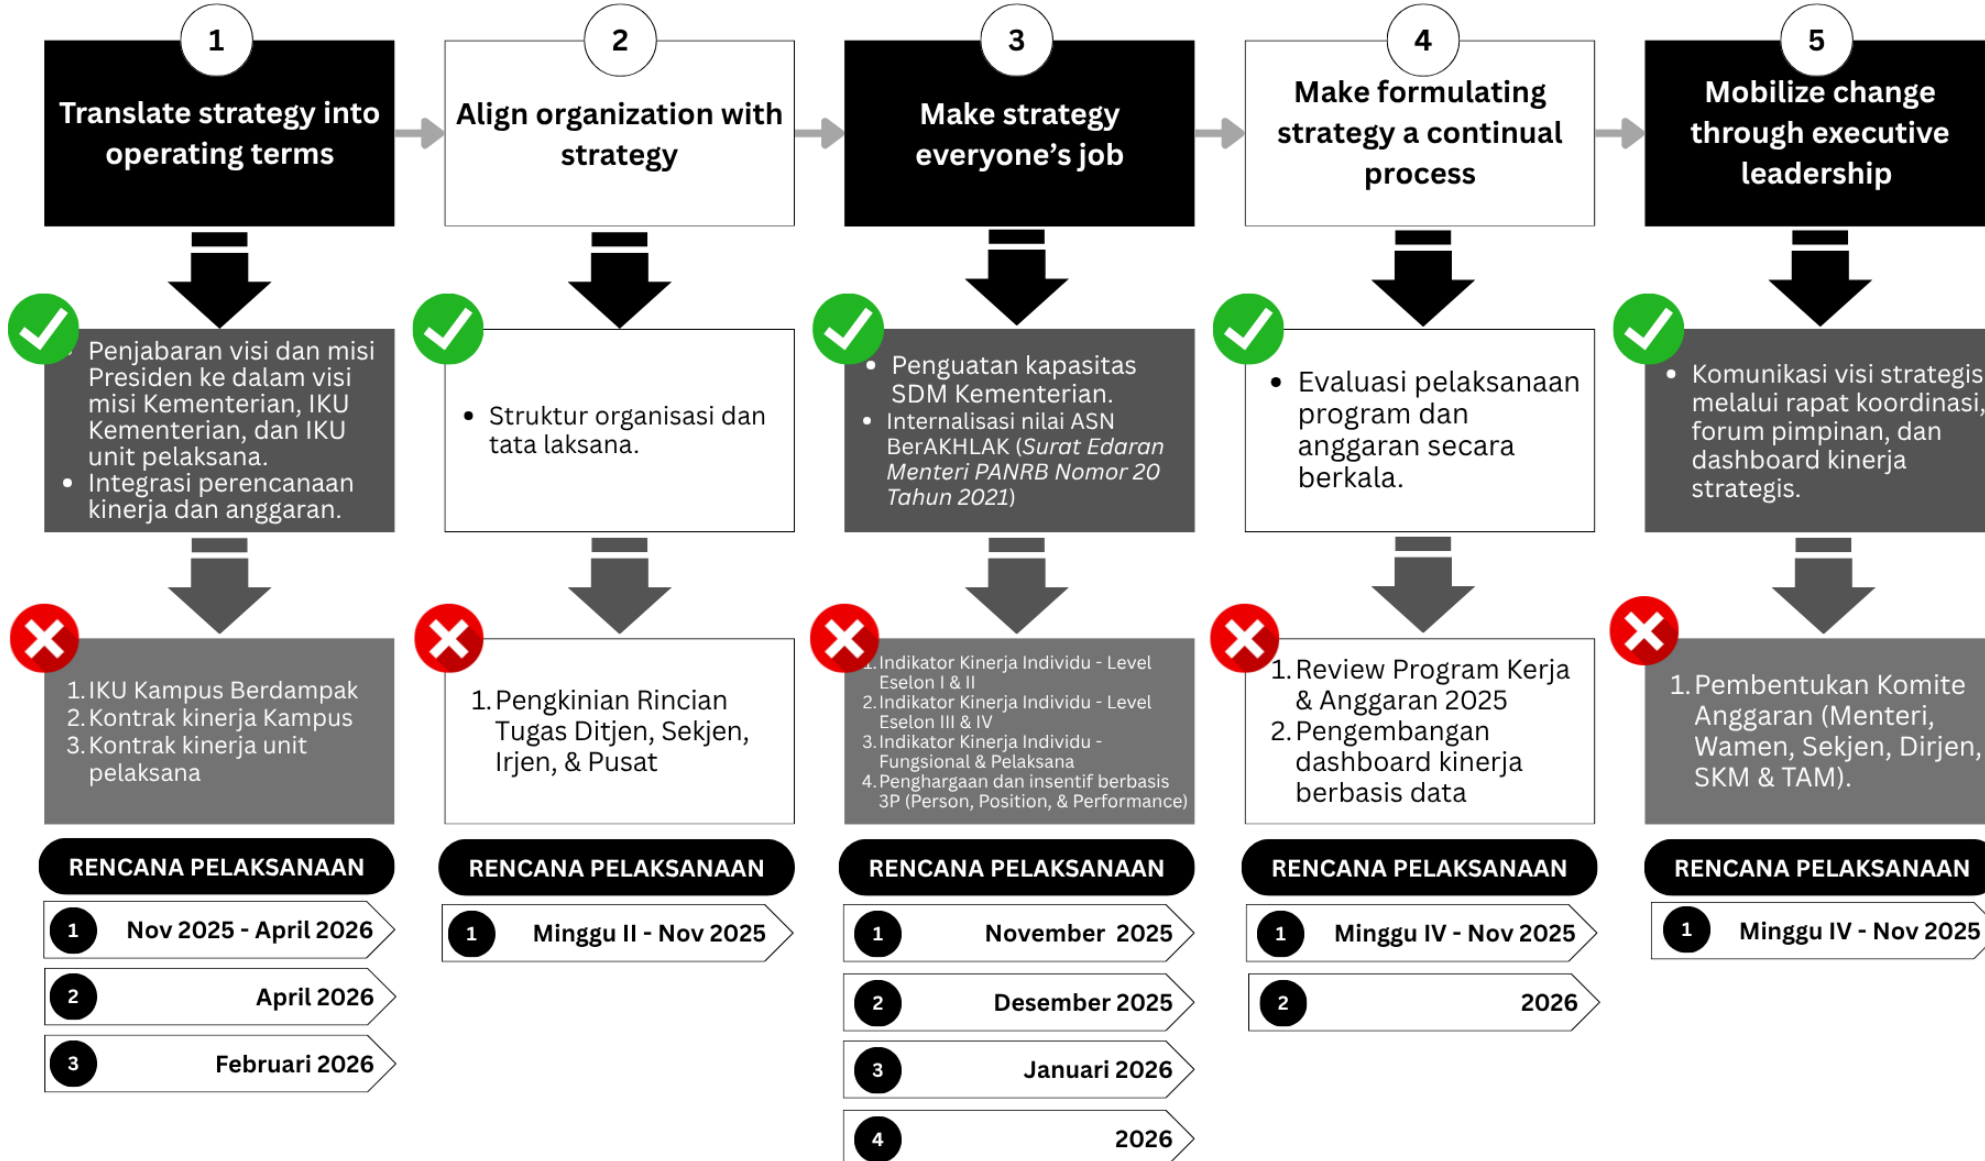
1
Translate strategy into operating terms

2
Align organization with strategy

3
Make strategy everyone's job

4
Make formulating strategy a continual process

5
Mobilize change through executive leadership

• Penjabaran visi dan misi Presiden ke dalam visi misi Kementerian, IKU Kementerian, dan IKU unit pelaksana.
• Integrasi perencanaan kinerja dan anggaran.

• Struktur organisasi dan tata laksana.

• Penguatan kapasitas SDM Kementerian.
• Internalisasi nilai ASN BerAKHLAK (*Surat Edaran Menteri PANRB Nomor 20 Tahun 2021*)

• Evaluasi pelaksanaan program dan anggaran secara berkala.

• Komunikasi visi strategis melalui rapat koordinasi, forum pimpinan, dan dashboard kinerja strategis.

1. IKU Kampus Berdampak
2. Kontrak kinerja Kampus
3. Kontrak kinerja unit pelaksana

1. Pengkinian Rincian Tugas Ditjen, Sekjen, Irjen, & Pusat

1. Indikator Kinerja Individu - Level Eselon I & II
2. Indikator Kinerja Individu - Level Eselon III & IV
3. Indikator Kinerja Individu - Fungsional & Pelaksana
4. Penghargaan dan insentif berbasis 3P (Person, Position, & Performance)

1. Review Program Kerja & Anggaran 2025
2. Pengembangan dashboard kinerja berbasis data

1. Pembentukan Komite Anggaran (Menteri, Wamen, Sekjen, Dirjen, SKM & TAM).

RENCANA PELAKSANAAN
1 Nov 2025 - April 2026
2 April 2026
3 Februari 2026

RENCANA PELAKSANAAN
1 Minggu II - Nov 2025

RENCANA PELAKSANAAN
1 November 2025
2 Desember 2025
3 Januari 2026
4 2026

RENCANA PELAKSANAAN
1 Minggu IV - Nov 2025
2 2026

RENCANA PELAKSANAAN
1 Minggu IV - Nov 2025